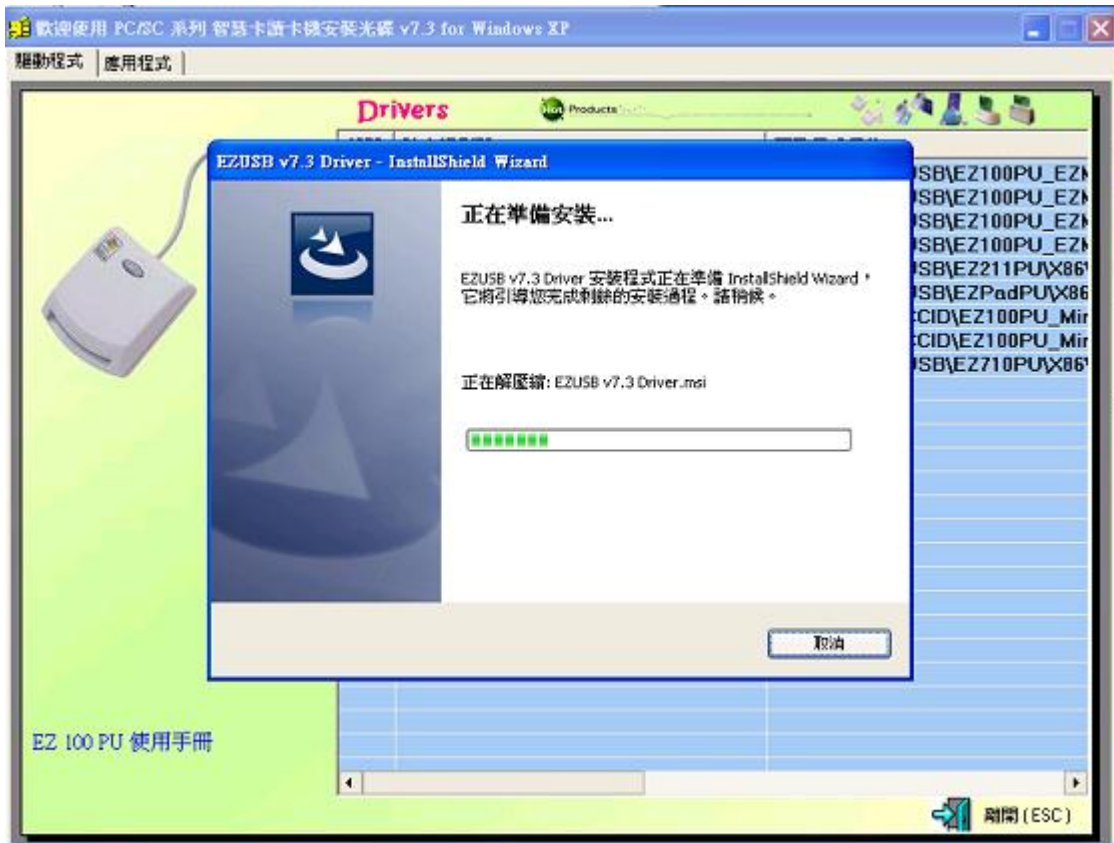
歡迎使用 PC/SC 系列 智慧卡讀卡機安裝光碟 v7.3 for Windows XP

驅動程式 | 應用程式

Drivers

Hot Products

EZUSB v7.3 Driver - InstallShield Wizard

正在準備安裝...

EZUSB v7.3 Driver 安裝程式正在準備 InstallShield Wizard，它將引導您完成剩餘的安裝過程。請稍候。

正在解壓縮: EZUSB v7.3 Driver.msi

取消

SB\EZ100PU_EZM
SB\EZ100PU_EZM
SB\EZ100PU_EZM
SB\EZ100PU_EZM
SB\EZ211PU\X86
SB\EZPadPU\X86
CID\EZ100PU_Mir
CID\EZ100PU_Mir
SB\EZ710PU\X86

EZ 100 PU 使用手冊

離開 (ESC)